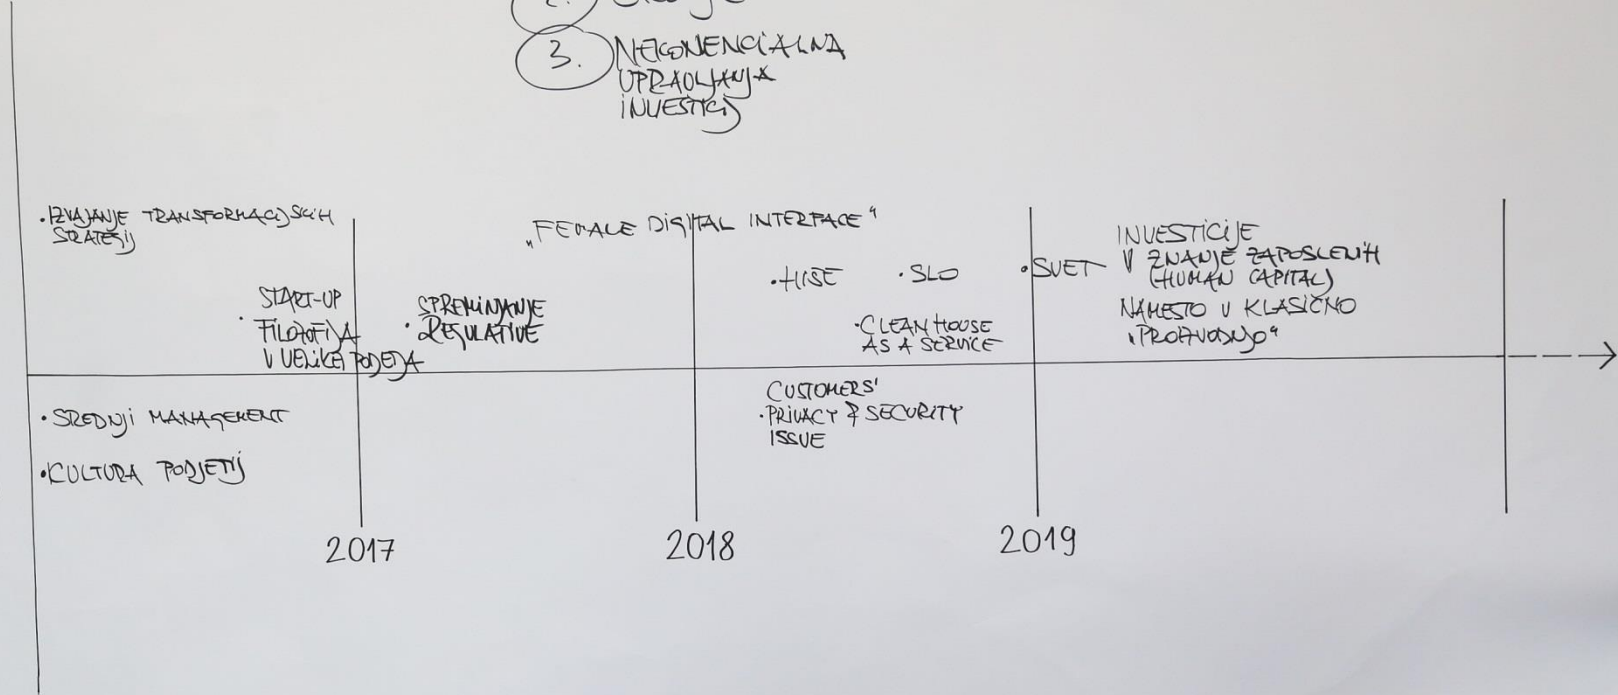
2. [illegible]

3. NEKONVENCIALNA UPRAVLJANJA INVESTICIJ

•IZVAJANJE TRANSFORMACIJSKIH STRATEGIJ

"FEMALE DIGITAL INTERFACE"

INVESTICIJE V ZNANJE ZAPOSLENIH (HUMAN CAPITAL) NAMESTO V KLASIČNO "PROIZVODNJO"

•HIŠE •SLO •SVET

•START-UP FILOZOFIJA V VELIKA PODJETJA

•SPREMINJANJE REGULATIVE

•CLEAN HOUSE AS A SERVICE

CUSTOMERS' •PRIVACY & SECURITY ISSUE

•SREDNJI MANAGEMENT

•KULTURA PODJETIJ

2017

2018

2019